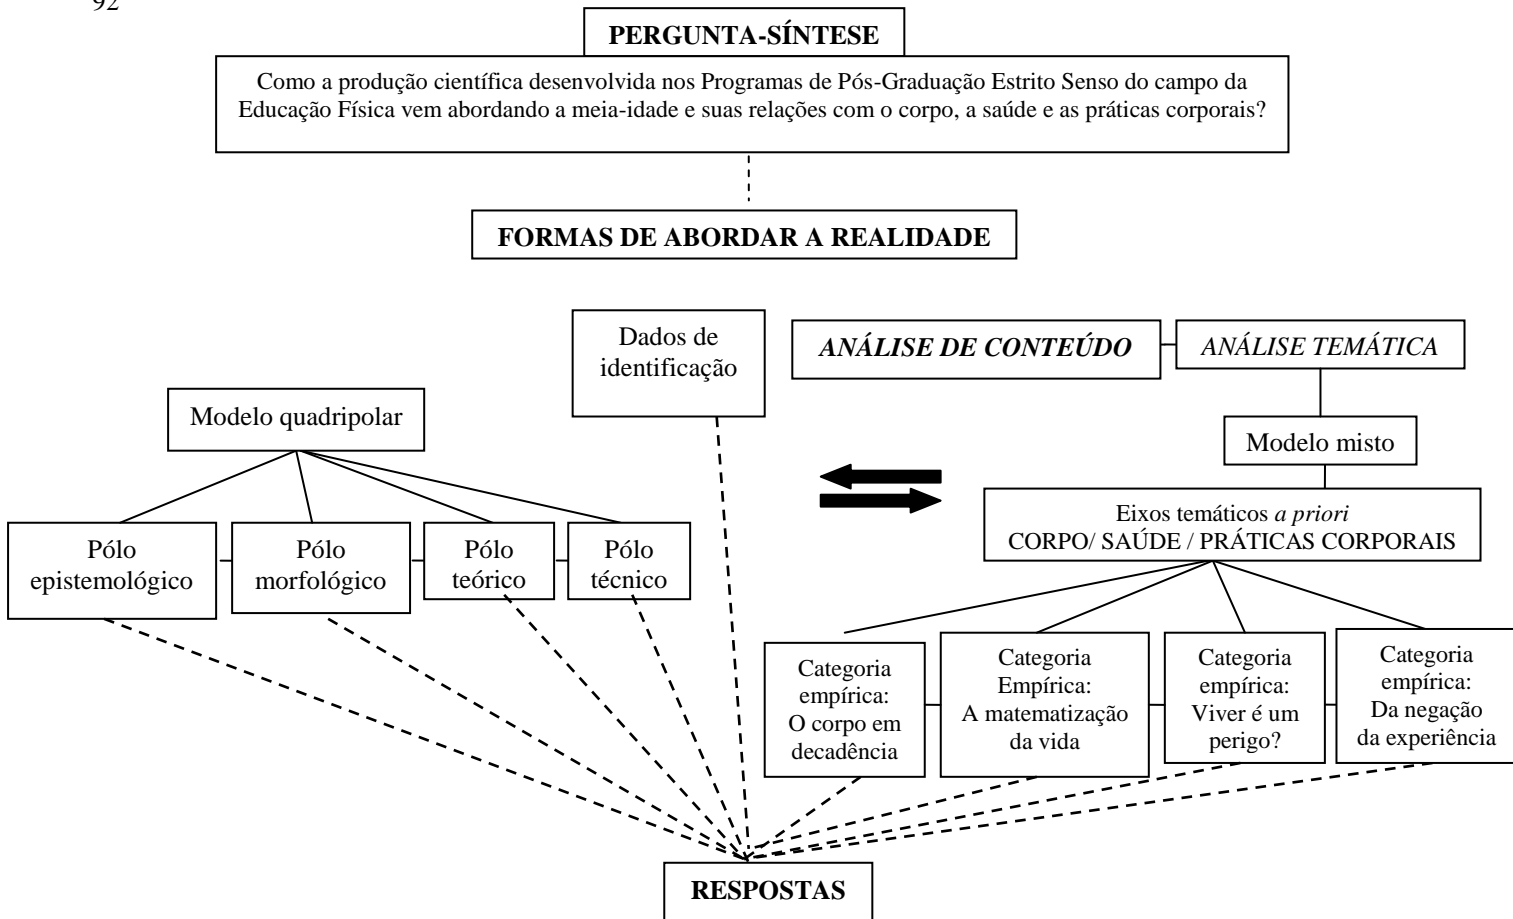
92

PERGUNTA-SÍNTESE

Como a produção científica desenvolvida nos Programas de Pós-Graduação Estrito Senso do campo da Educação Física vem abordando a meia-idade e suas relações com o corpo, a saúde e as práticas corporais?

FORMAS DE ABORDAR A REALIDADE

Dados de identificação

Modelo quadripolar

Pólo epistemológico

Pólo morfológico

Pólo teórico

Pólo técnico

*ANÁLISE DE CONTEÚDO*

*ANÁLISE TEMÁTICA*

Modelo misto

Eixos temáticos *a priori*
CORPO/ SAÚDE / PRÁTICAS CORPORAIS

Categoria empírica: O corpo em decadência

Categoria Empírica: A matematização da vida

Categoria empírica: Viver é um perigo?

Categoria empírica: Da negação da experiência

RESPOSTAS